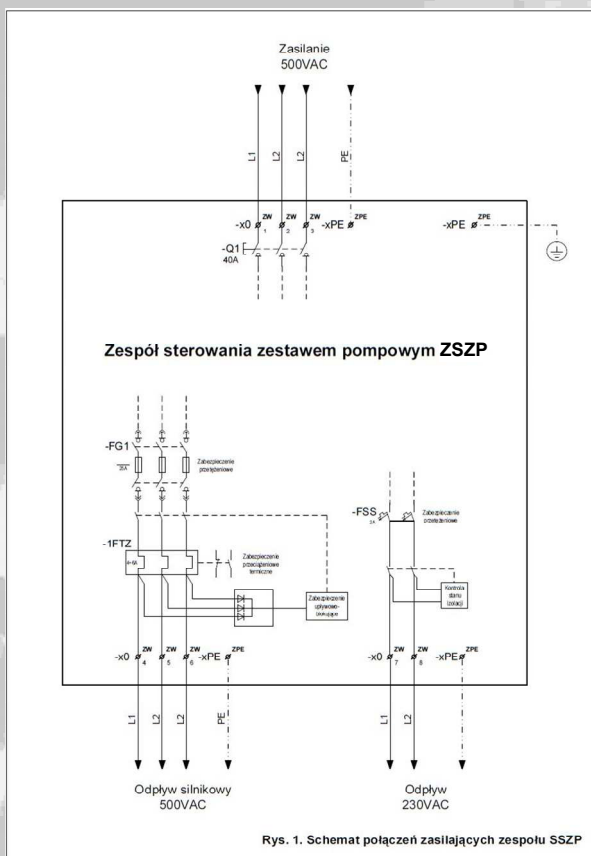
Zasilanie
500VAC

L1
L2
L3
PE

-x0
ZW
1
ZW
2
ZW
3
-xPE
ZPE

-xPE
ZPE

-Q1
40A

Zespół sterowania zestawem pompowym ZSZP

-FG1
20A
Zabezpieczenie przeciążeniowe

-FSS
2A
Zabezpieczenie przeciążeniowe

-1FTZ
Zabezpieczenie przeciążeniowe termiczne

Zabezpieczenie upływowo-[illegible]

Kontrola stanu izolacji

-x0
ZW
4
ZW
5
ZW
6
-xPE
ZPE

-x0
ZW
7
ZW
8
-xPE
ZPE

L1
L2
L2
PE

L1
L2

Odpływ silnikowy
500VAC

Odpływ
230VAC

Rys. 1. Schemat połączeń zasilających zespołu SSZP